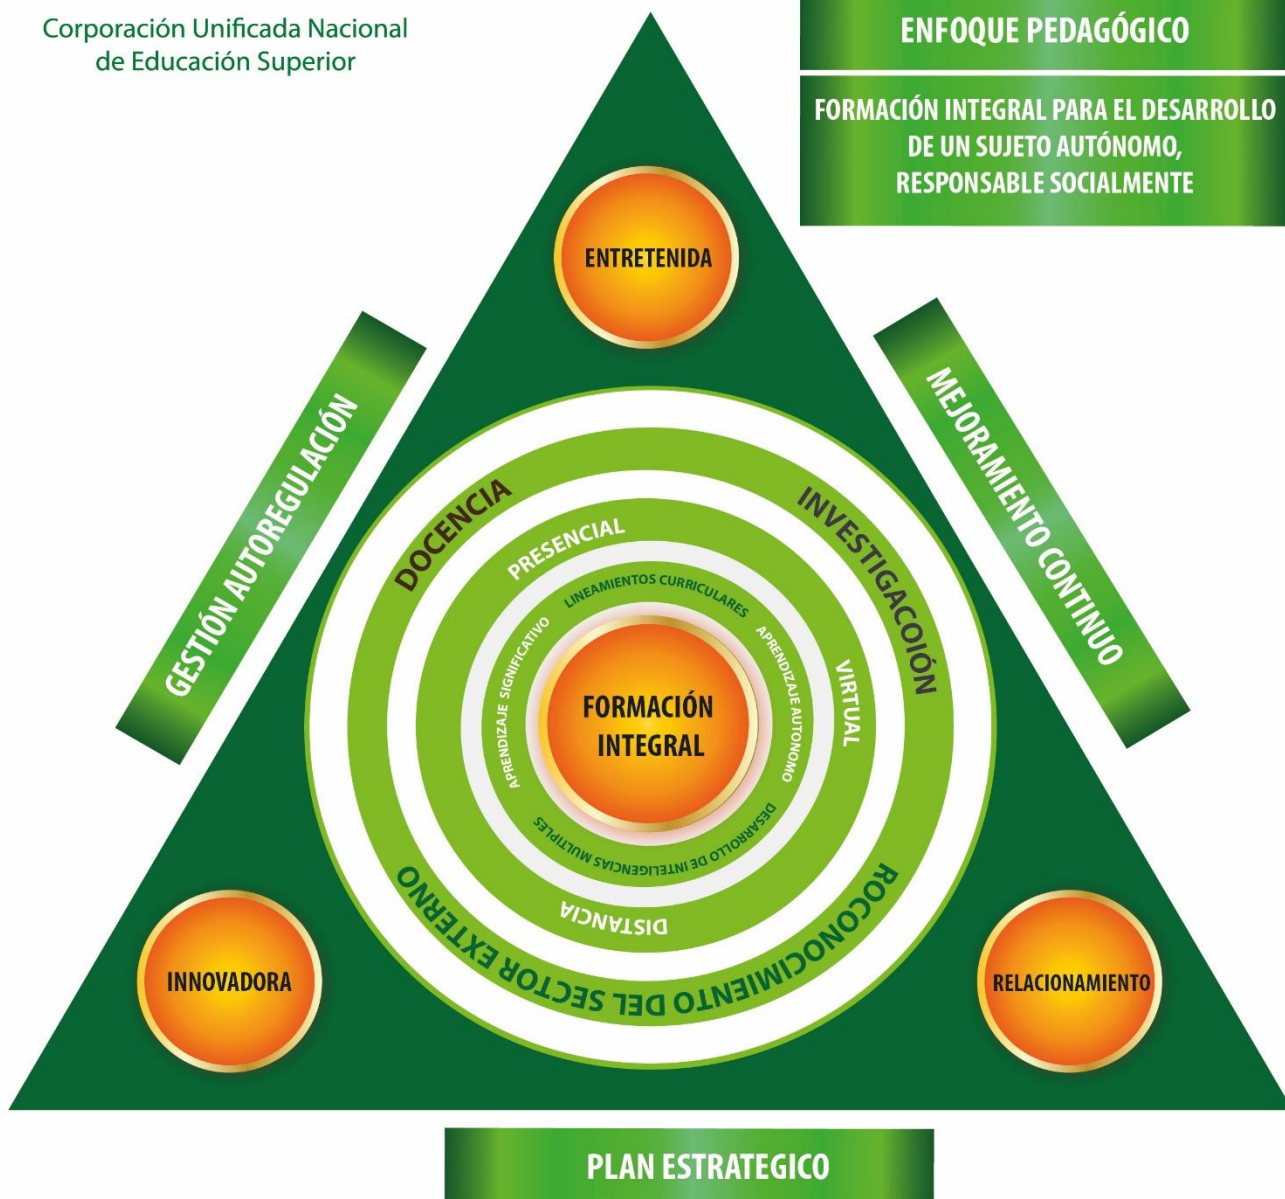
Corporación Unificada Nacional de Educación Superior

ENFOQUE PEDAGÓGICO

FORMACIÓN INTEGRAL PARA EL DESARROLLO DE UN SUJETO AUTÓNOMO, RESPONSABLE SOCIALMENTE

ENTRETENIDA

GESTIÓN AUTOREGULACIÓN

MEJORAMIENTO CONTINUO

DOCENCIA

INVESTIGACOIÓN

ROCONOCIMIENTO DEL SECTOR EXTERNO

PRESENCIAL

VIRTUAL

DISTANCIA

LINEAMIENTOS CURRICULARES

APRENDIZAJE AUTONOMO

DESARROLLO DE INTELIGENCIAS MULTIPLES

APRENDIZAJE SIGNIFICATIVO

FORMACIÓN INTEGRAL

INNOVADORA

RELACIONAMIENTO

PLAN ESTRATEGICO